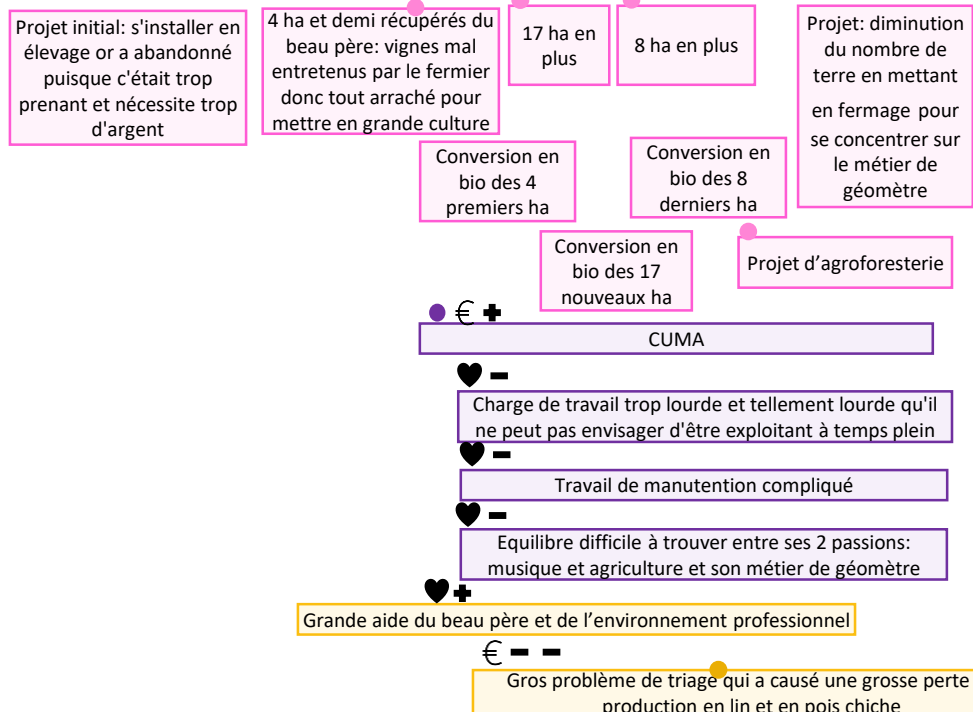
Projet initial: s'installer en élevage or a abandonné puisque c'était trop prenant et nécessite trop d'argent

4 ha et demi récupérés du beau père: vignes mal entretenus par le fermier donc tout arraché pour mettre en grande culture

17 ha en plus

8 ha en plus

Projet: diminution du nombre de terre en mettant en fermage pour se concentrer sur le métier de géomètre

Conversion en bio des 4 premiers ha

Conversion en bio des 8 derniers ha

Conversion en bio des 17 nouveaux ha

Projet d'agroforesterie

€ +

CUMA

−

Charge de travail trop lourde et tellement lourde qu'il ne peut pas envisager d'être exploitant à temps plein

−

Travail de manutention compliqué

−

Equilibre difficile à trouver entre ses 2 passions: musique et agriculture et son métier de géomètre

+

Grande aide du beau père et de l'environnement professionnel

€ − −

Gros problème de triage qui a causé une grosse perte production en lin et en pois chiche